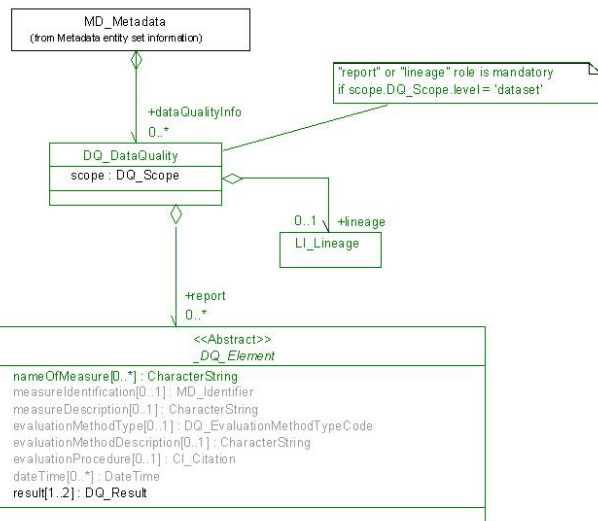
MD_Metadata
(from Metadata entity set information)

"report" or "lineage" role is mandatory
if scope.DQ_Scope.level = 'dataset'

+dataQualityInfo
0..*

DQ_DataQuality
scope : DQ_Scope

0..1 +lineage
LI_Lineage

+report
0..*

<<Abstract>>
_DQ_Element
nameOfMeasure[0..*] : CharacterString
measureIdentification[0..1] : MD_Identifier
measureDescription[0..1] : CharacterString
evaluationMethodType[0..1] : DQ_EvaluationMethodTypeCode
evaluationMethodDescription[0..1] : CharacterString
evaluationProcedure[0..1] : CI_Citation
dateTime[0..*] : DateTime
result[1..2] : DQ_Result